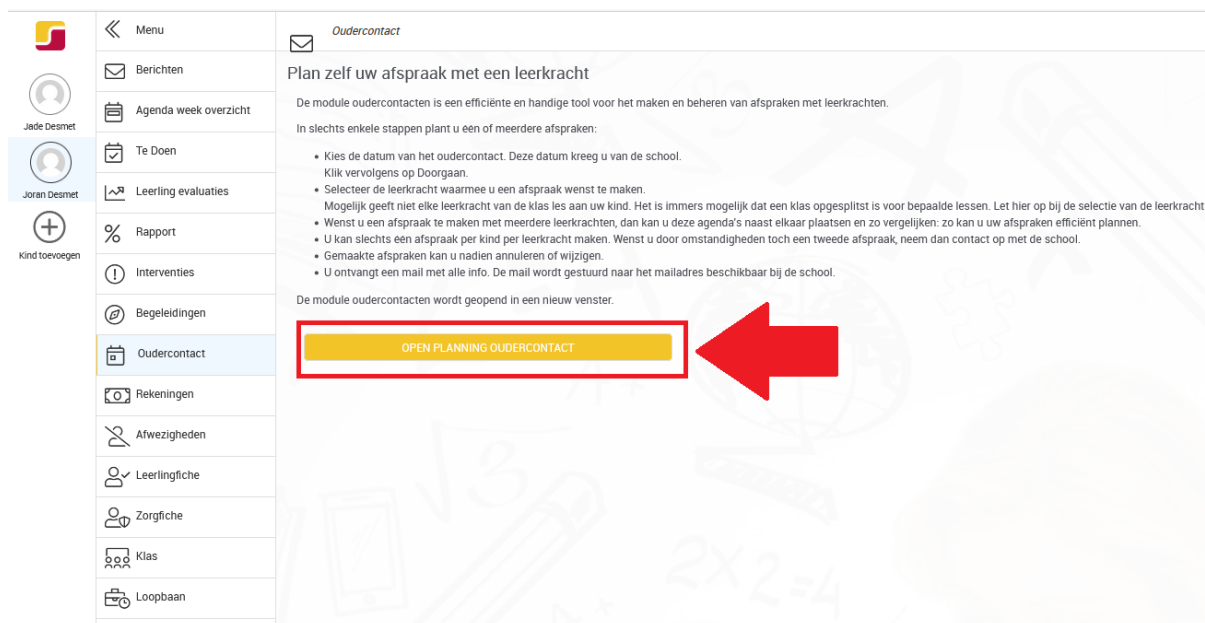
Jade Desmet
Joran Desmet
Kind toevoegen

Menu
Berichten
Agenda week overzicht
Te Doen
Leerling evaluaties
Rapport
Interventies
Begeleidingen
Oudercontact
Rekeningen
Afwezigheden
Leerlingfiche
Zorgfiche
Klas
Loopbaan

Oudercontact

Plan zelf uw afspraak met een leerkracht

De module oudercontacten is een efficiënte en handige tool voor het maken en beheren van afspraken met leerkrachten.

In slechts enkele stappen plant u één of meerdere afspraken:

• Kies de datum van het oudercontact. Deze datum kreeg u van de school.
Klik vervolgens op Doorgaan.
• Selecteer de leerkracht waarmee u een afspraak wenst te maken.
Mogelijk geeft niet elke leerkracht van de klas les aan uw kind. Het is immers mogelijk dat een klas opgesplitst is voor bepaalde lessen. Let hier op bij de selectie van de leerkracht
• Wenst u een afspraak te maken met meerdere leerkrachten, dan kan u deze agenda's naast elkaar plaatsen en zo vergelijken: zo kan u uw afspraken efficiënt plannen.
• U kan slechts een afspraak per kind per leerkracht maken. Wenst u door omstandigheden toch een tweede afspraak, neem dan contact op met de school.
• Gemaakte afspraken kan u nadien annuleren of wijzigen.
• U ontvangt een mail met alle info. De mail wordt gestuurd naar het mailadres beschikbaar bij de school.

De module oudercontacten wordt geopend in een nieuw venster.

OPEN PLANNING OUDERCONTACT